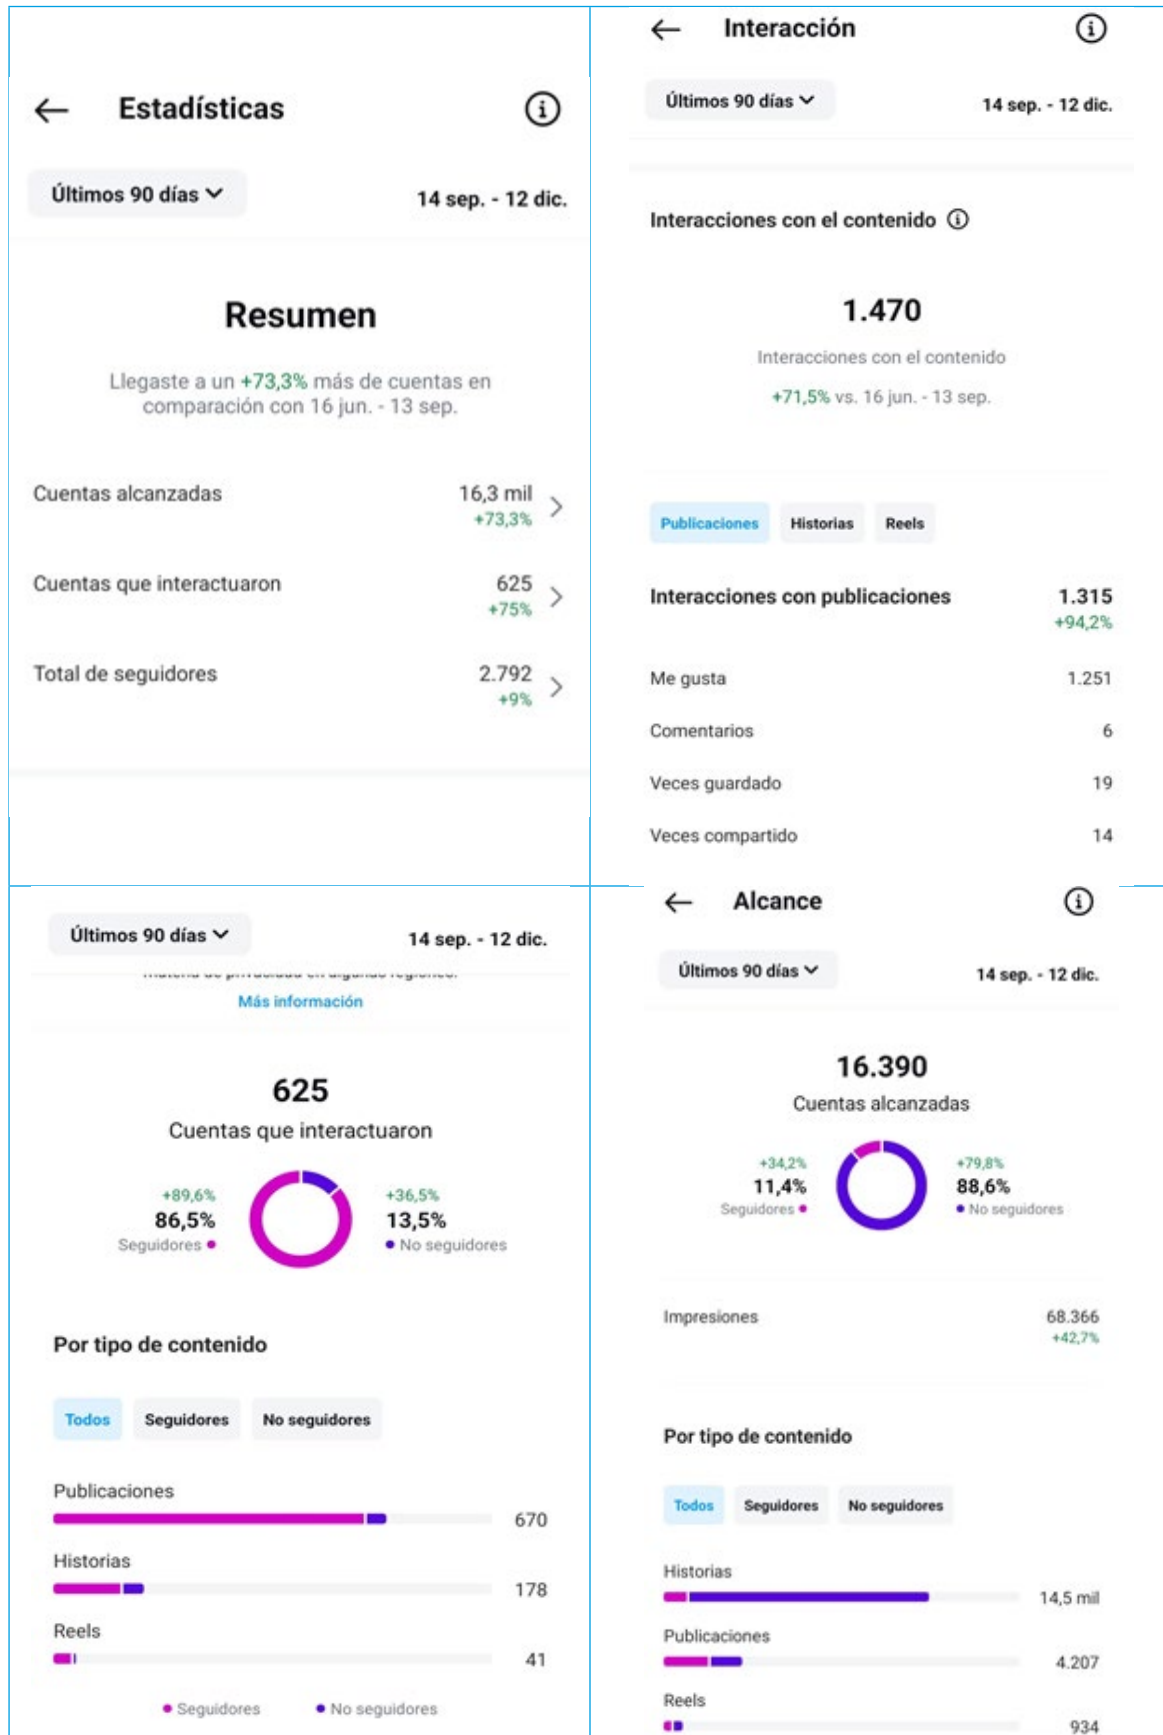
Estadísticas

Últimos 90 días

14 sep. - 12 dic.

Resumen

Llegaste a un +73,3% más de cuentas en comparación con 16 jun. - 13 sep.

Cuentas alcanzadas 16,3 mil +73,3%

Cuentas que interactuaron 625 +75%

Total de seguidores 2.792 +9%

Interacción

Últimos 90 días

14 sep. - 12 dic.

Interacciones con el contenido

1.470

Interacciones con el contenido

+71,5% vs. 16 jun. - 13 sep.

Publicaciones Historias Reels

Interacciones con publicaciones 1.315 +94,2%

Me gusta 1.251

Comentarios 6

Veces guardado 19

Veces compartido 14

Últimos 90 días

14 sep. - 12 dic.

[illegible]

Más información

625

Cuentas que interactuaron

+89,6% 86,5% Seguidores

+36,5% 13,5% No seguidores

Por tipo de contenido

Todos Seguidores No seguidores

Publicaciones 670

Historias 178

Reels 41

Seguidores No seguidores

Alcance

Últimos 90 días

14 sep. - 12 dic.

16.390

Cuentas alcanzadas

+34,2% 11,4% Seguidores

+79,8% 88,6% No seguidores

Impresiones 68.366 +42,7%

Por tipo de contenido

Todos Seguidores No seguidores

Historias 14,5 mil

Publicaciones 4.207

Reels 934